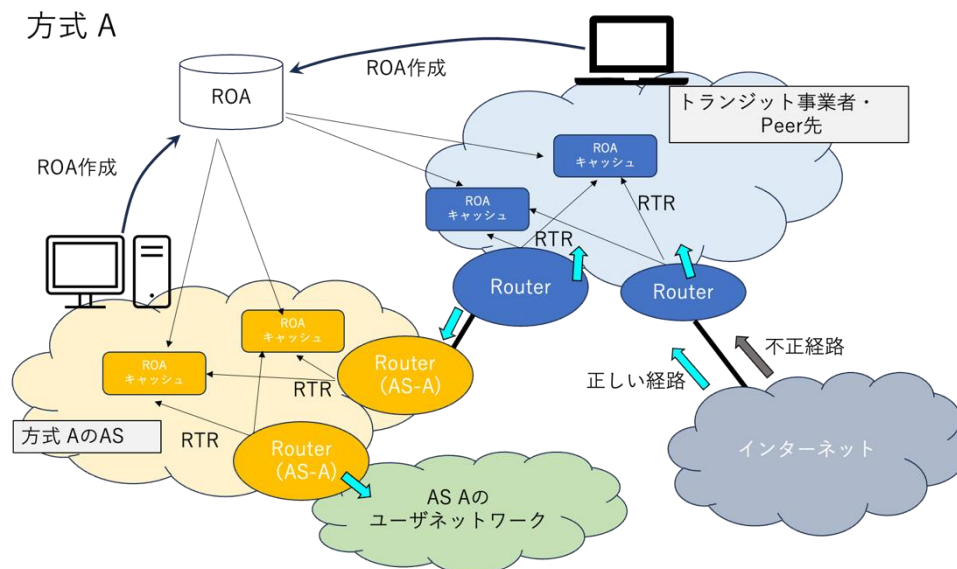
方式 A

ROA

ROA作成

ROA作成

トランジット事業者・Peer先

ROA キャッシュ

ROA キャッシュ

RTR

RTR

Router

Router

ROA キャッシュ

ROA キャッシュ

Router (AS-A)

RTR

RTR

方式 AのAS

Router (AS-A)

不正経路

正しい経路

インターネット

AS Aの ユーザネットワーク